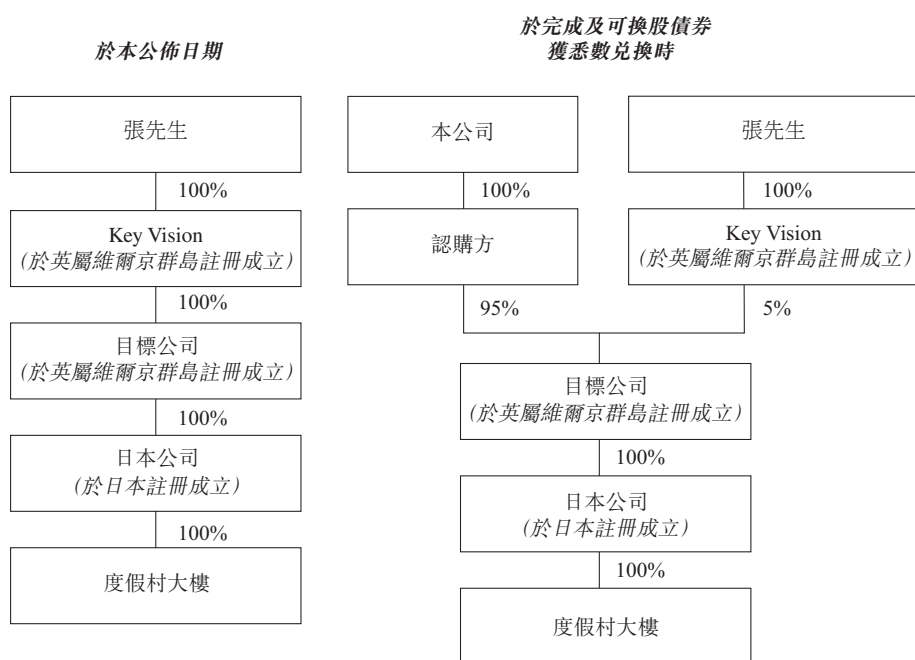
於本公佈日期

張先生

100%

Key Vision
(於英屬維爾京群島註冊成立)

100%

目標公司
(於英屬維爾京群島註冊成立)

100%

日本公司
(於日本註冊成立)

100%

度假村大樓

於完成及可換股債券
獲悉數兌換時

本公司

100%

認購方

張先生

100%

Key Vision
(於英屬維爾京群島註冊成立)

95%

5%

目標公司
(於英屬維爾京群島註冊成立)

100%

日本公司
(於日本註冊成立)

100%

度假村大樓